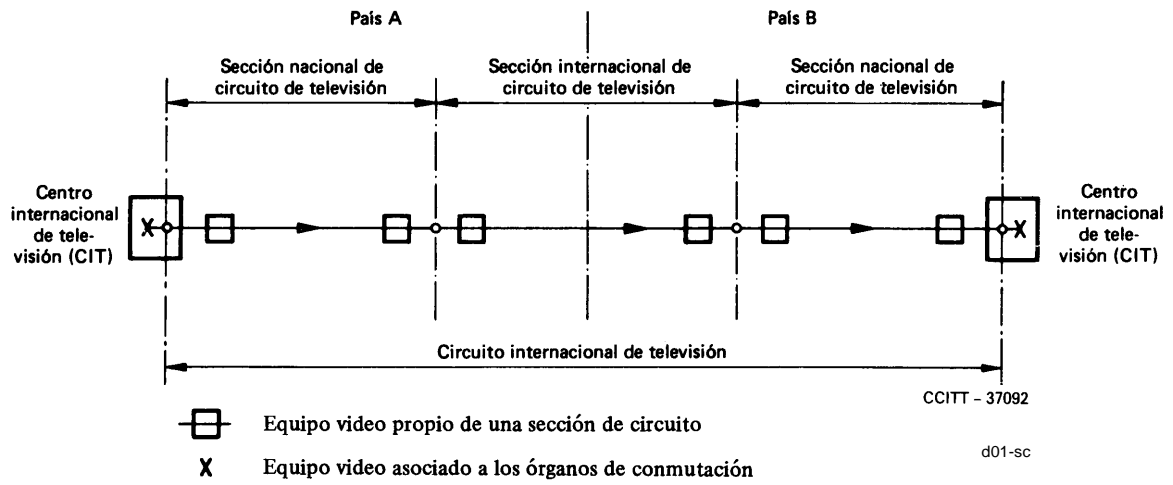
País A

País B

Sección nacional de circuito de televisión

Sección internacional de circuito de televisión

Sección nacional de circuito de televisión

Centro internacional de televisión (CIT)

X

X

Centro internacional de televisión (CIT)

Circuito internacional de televisión

CCITT – 37092

Equipo video propio de una sección de circuito

d01-sc

X Equipo video asociado a los órganos de conmutación